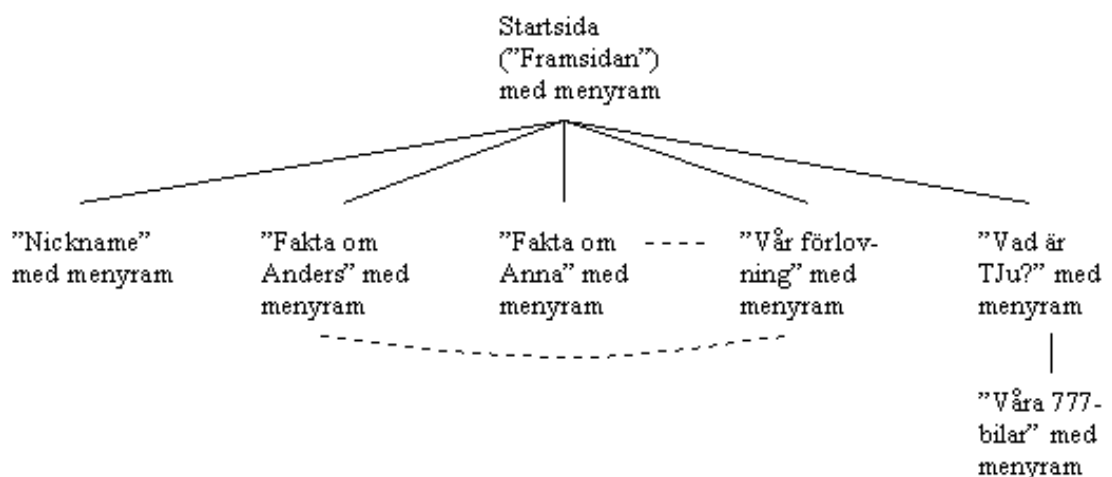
Startsida (”Framsidan”) med menyram

”Nickname” med menyram

”Fakta om Anders” med menyram

”Fakta om Anna” med menyram

”Vår förlovning” med menyram

”Vad är TJu?” med menyram

”Våra 777-bilar” med menyram